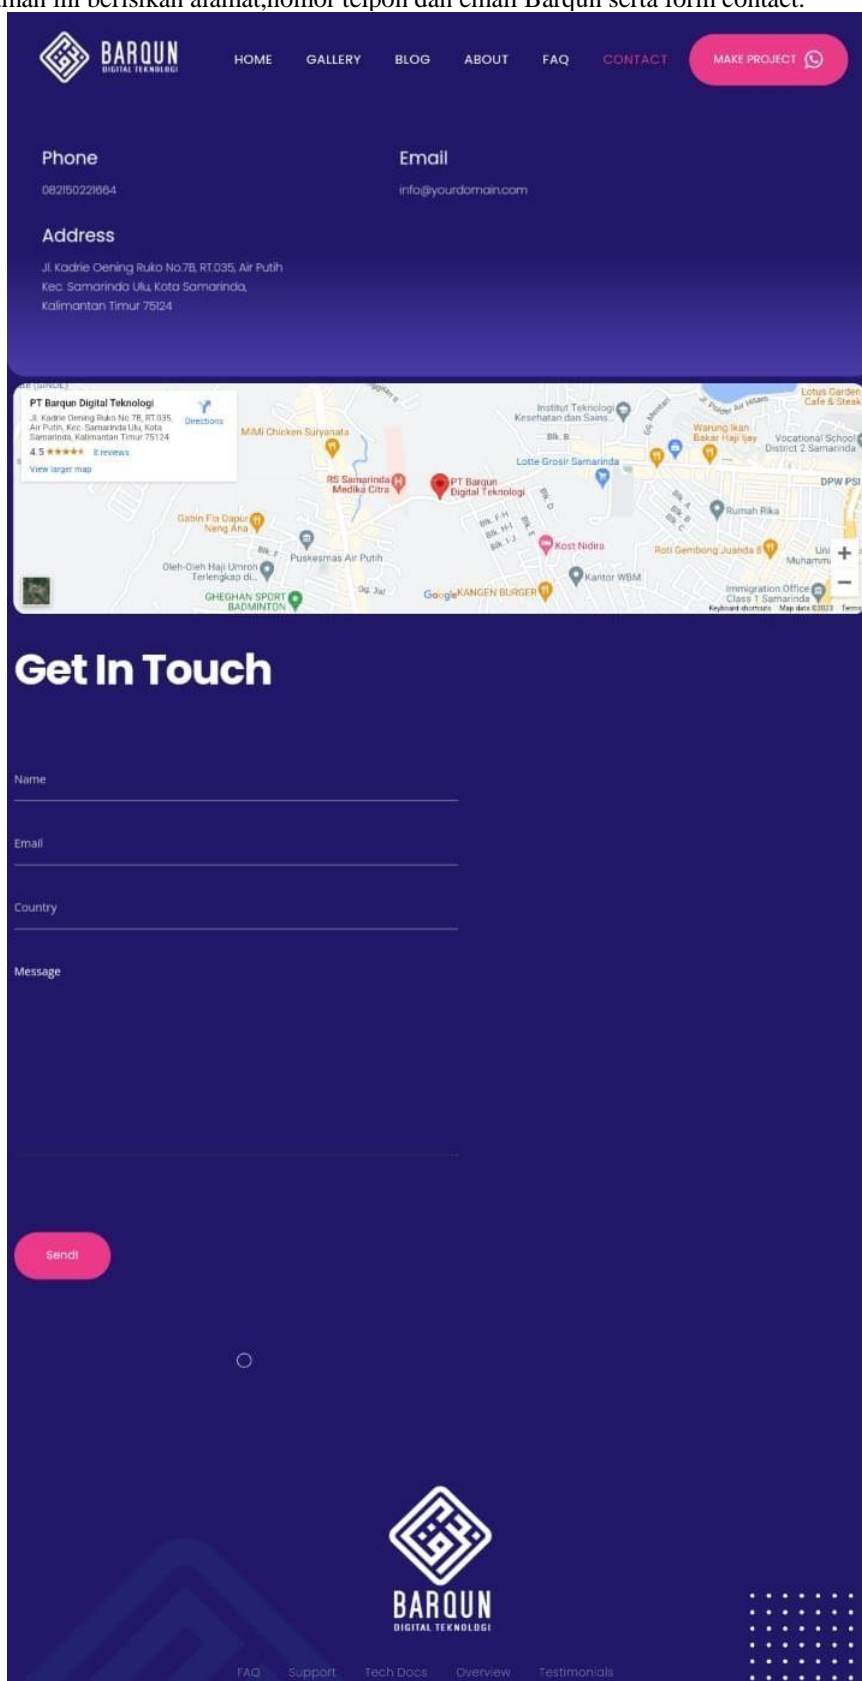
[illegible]man ini berisikan alamat,nomor telpon dan email Barqun serta form contact.

BARQUN
DIGITAL TEKNOLOGI

HOME GALLERY BLOG ABOUT FAQ CONTACT MAKE PROJECT

Phone
082150221664

Email
info@yourdomain.com

Address
Jl. Kadrie Oening Ruko No.7B, RT.035, Air Putih Kec. Samarinda Ulu, Kota Samarinda, Kalimantan Timur 75124

PT Barqun Digital Teknologi
Jl. Kadrie Oening Ruko No 7B, RT.035, Air Putih, Kec. Samarinda Ulu, Kota Samarinda, Kalimantan Timur 75124
4.5 ★★★★★ 8 reviews
View larger map
Directions

MiMi Chicken Suryanata
Institut Teknologi Kesehatan dan Sains
Warung Ikan Bakar Haji Ijay
Vocational School District 2 Samarinda
Lotus Garden Cafe & Steak
Lotte Grosir Samarinda
RS Samarinda Medika Citra
PT Barqun Digital Teknologi
DPW PSI
Rumah Rika
Gabin Fia Dapur Neng Ana
Kost Nidira
Roti Gembong Juanda 8
Puskesmas Air Putih
Oleh-Oleh Haji Umron Terlengkap di...
Kantor WBM
GHEGHAN SPORT BADMINTON
KANGEN BURGER
Immigration Office Class 1 Samarinda
Google
Keyboard shortcuts Map data ©2023 Terms

Get In Touch

Name

Email

Country

Message

Send!

BARQUN
DIGITAL TEKNOLOGI

FAQ Support Tech Docs Overview Testimonials